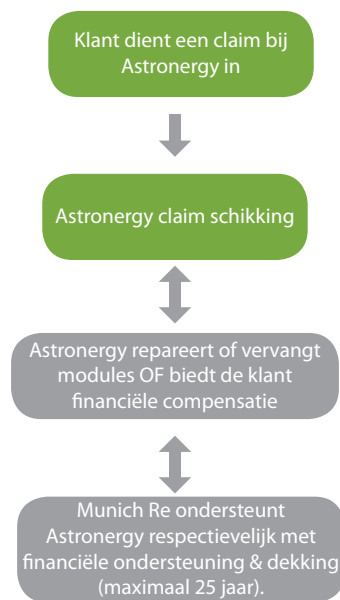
Klant dient een claim bij Astronergy in

Astronergy claim schikking

Astronergy repareert of vervangt modules OF biedt de klant financiële compensatie

Munich Re ondersteunt Astronergy respectievelijk met financiële ondersteuning & dekking (maximaal 25 jaar).